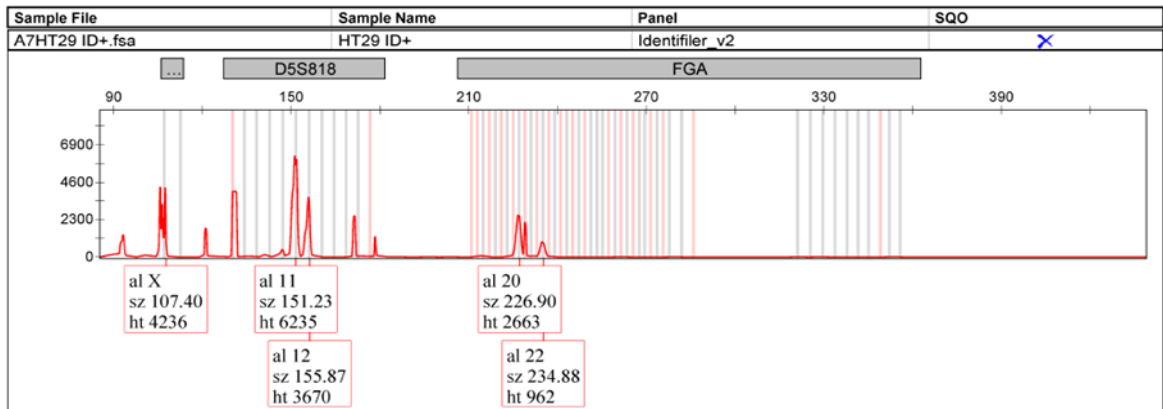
| Sample File | Sample Name | Panel | SQO |
|---|---|---|---|
| A7HT29 ID+.fsa | HT29 ID+ | Identifiler_v2 | × |

...
D5S818
FGA

90 150 210 270 330 390

6900
4600
2300
0

al X
sz 107.40
ht 4236

al 11
sz 151.23
ht 6235

al 12
sz 155.87
ht 3670

al 20
sz 226.90
ht 2663

al 22
sz 234.88
ht 962